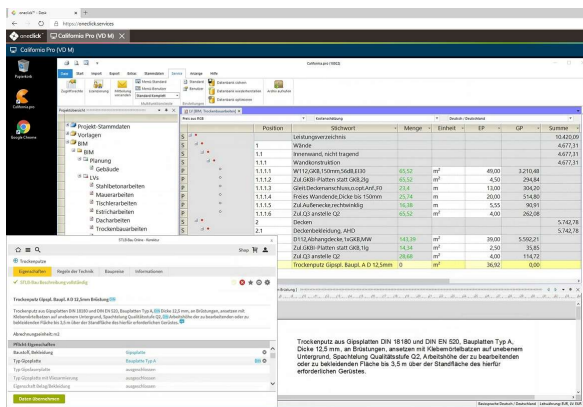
oneclick™ - Desk
https://oneclick.services
oneclick™ | California Pro (VD M)
California Pro (VD M)
Papierkorb
California.pro
Google Chrome
California.pro / DEBUG
Start | Import | Export | Extras | Stammdaten | Service | Anzeige | Hilfe
Projekt-Stammdaten
Vorlagen
BIM
BIM
Planung
Gebäude
LVs
Stahlbetonarbeiten
Maurerarbeiten
Tischlerarbeiten
Estricharbeiten
Dacharbeiten
Trockenbauarbeiten

| | Position | Stichwort | Menge | Einheit | EP | GP | Summe |
|---|---|---|---|---|---|---|---|
| | | Leistungsverzeichnis | | | | | 10.420,09 |
| | 1 | Wände | | | | | 4.677,31 |
| | 1.1 | Innenwand, nicht tragend | | | | | 4.677,31 |
| | 1.1.1 | Wandkonstruktion | | | | | 4.677,31 |
| | 1.1.1.1 | W112,GKB,150mm,56dB,EI30 | 65,52 | m² | 49,00 | 3.210,48 | |
| | 1.1.1.2 | Zul.GKBI-Platten statt GKB,2lg | 65,52 | m² | 4,50 | 294,84 | |
| | 1.1.1.3 | Gleit.Deckenanschluss,o.opt.Anf,F0 | 23,4 | m | 13,00 | 304,20 | |
| | 1.1.1.4 | Freies Wandende,Dicke bis 150mm | 25,74 | m | 20,00 | 514,80 | |
| | 1.1.1.5 | Zul.Außenecke,rechtwinklig | 16,38 | m | 5,55 | 90,91 | |
| | 1.1.1.6 | Zul.Q3 anstelle Q2 | 65,52 | m² | 4,00 | 262,08 | |
| | 2 | Decken | | | | | 5.742,78 |
| | 2.1 | Deckenbekleidung, AHD | | | | | 5.742,78 |
| | | D112,Abhangdecke,1xGKB,MW | 143,39 | m² | 39,00 | 5.592,21 | |
| | | Zul.GKBI-Platten statt GKB,1lg | 14,34 | m² | 2,50 | 35,85 | |
| | | Zul.Q3 anstelle Q2 | 28,68 | m² | 4,00 | 114,72 | |
| | | Trockenputz Gipspl. Baupl. A D 12,5mm | 0 | m² | 36,92 | 0,00 | |

STLB-Bau Online - Positionen
Trockenputz
Eigenschaften | Regeln der Technik | Bauweise | Informationen
STLB-Bau Beschreibung vollständig
Trockenputz Gipspl. Baupl. A D 12,5mm Bekleidung
Trockenputz aus Gipsplatten DIN 18180 und DIN EN 520, Bauplatten Typ A, Dicke 12,5 mm, an Brüstungen, ansetzen mit Klebemörtelbatzen auf unebenem Untergrund, Spachtelung Qualitätsstufe Q2, Arbeitshöhe der zu bearbeitenden oder zu bekleidenden Fläche bis 3,5 m über der Standfläche des hierfür erforderlichen Gerüstes.
Abrechnungseinheit: m2
Pflicht-Eigenschaften
| | |
|---|---|
| Bauteil, Bekleidung | Gipsplatte |
| Typ Gipsplatte | Bauplatten Typ A |
| Typ Hartkernplatte | ausgeschlossen |
| Typ Gipsplatte mit Vliesarmierung | ausgeschlossen |
| Eigenschaft Bekg/Bekleidung | ausgeschlossen |
Daten übernehmen

Trockenputz aus Gipsplatten DIN 18180 und DIN EN 520, Bauplatten Typ A, Dicke 12,5 mm, an Brüstungen, ansetzen mit Klebemörtelbatzen auf unebenem Untergrund, Spachtelung Qualitätsstufe Q2, Arbeitshöhe der zu bearbeitenden oder zu bekleidenden Fläche bis 3,5 m über der Standfläche des hierfür erforderlichen Gerüstes.
Deutsch / Deutschland